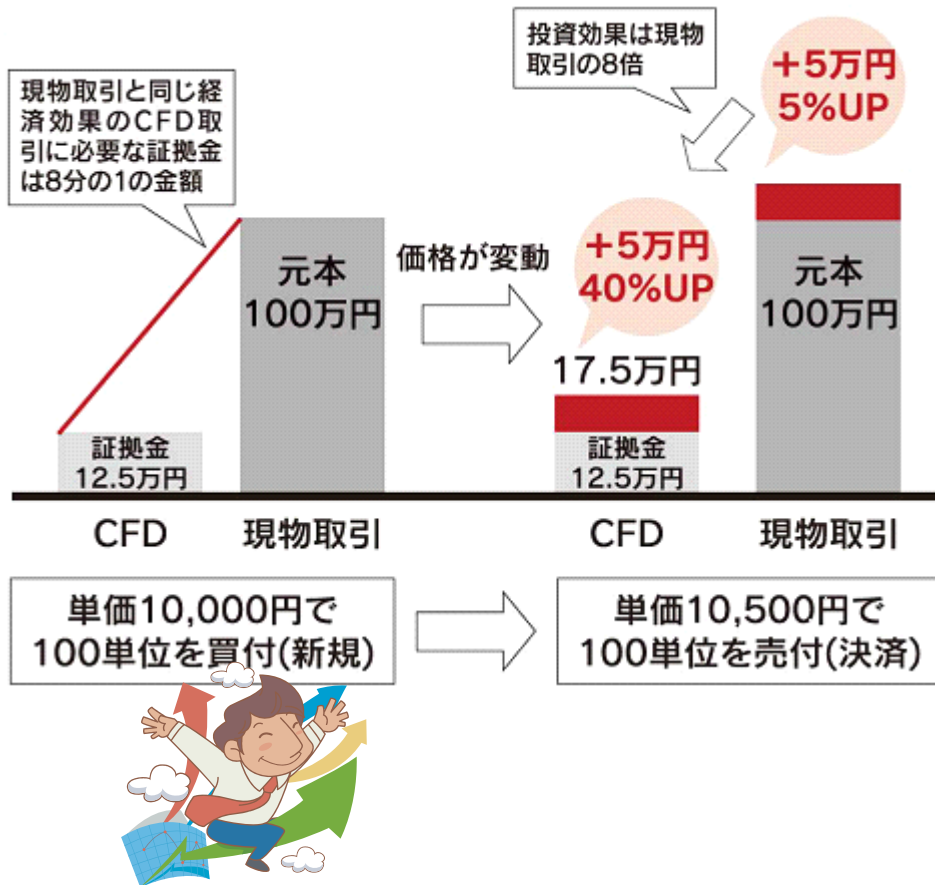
現物取引と同じ経済効果のCFD取引に必要な証拠金は8分の1の金額

投資効果は現物取引の8倍

＋5万円
5%UP

元本
100万円

価格が変動

＋5万円
40%UP

17.5万円

証拠金
12.5万円

証拠金
12.5万円

元本
100万円

CFD

現物取引

CFD

現物取引

単価10,000円で
100単位を買付(新規)

単価10,500円で
100単位を売付(決済)